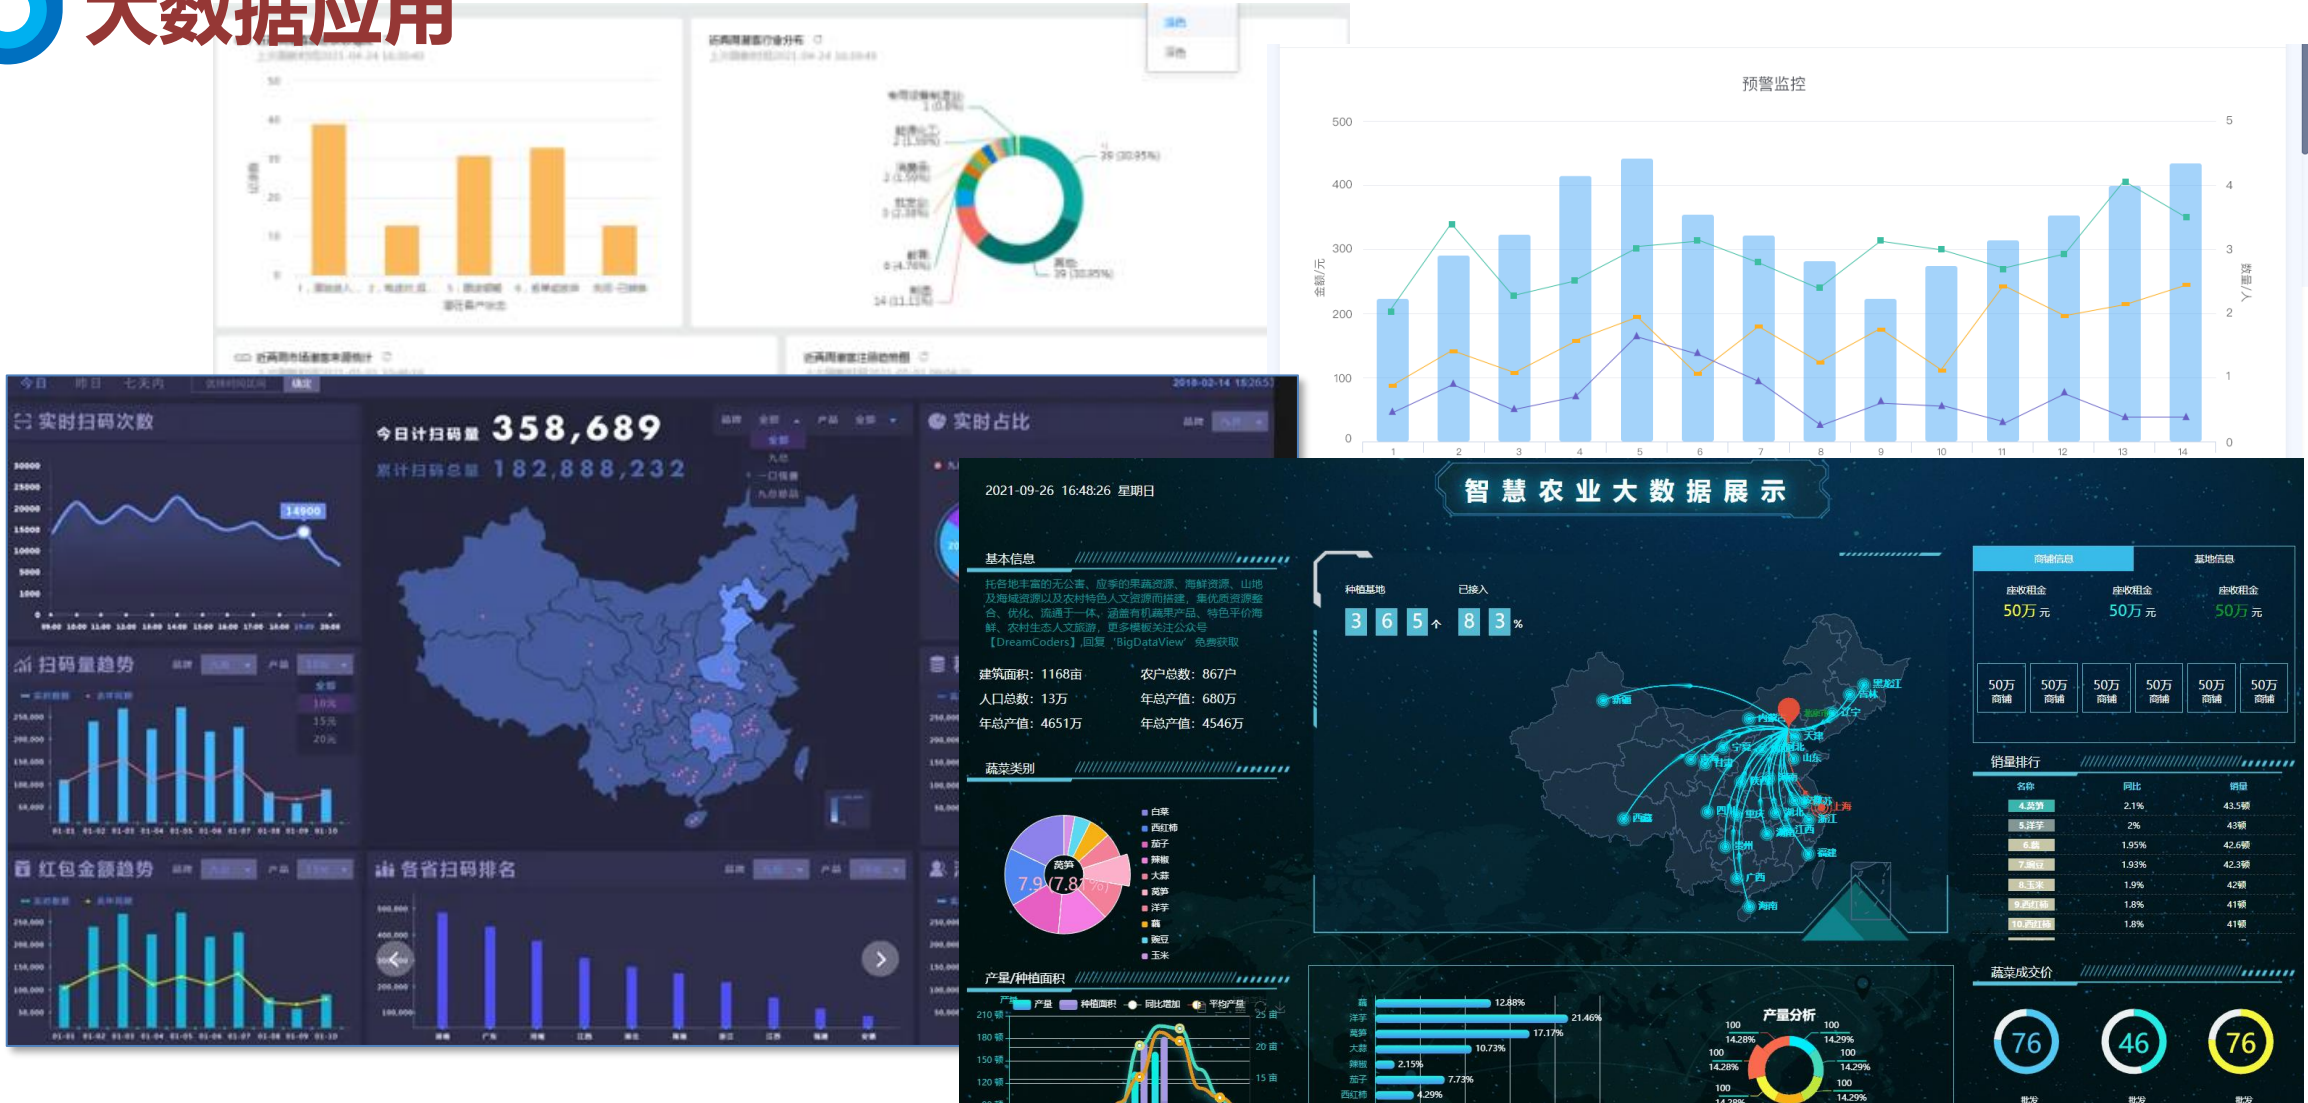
大数据应用

预警监控

500
400
300
200
100
0
金额/元
5
4
3
2
1
0
1 2 3 4 5 6 7 8 9 10 11 12 13 14

实时扫码次数
今日计扫码量 358,689
累计扫码总量 182,888,232
实时占比
14900
扫码量趋势
红包金额趋势
各省扫码排名

2021-09-26 16:48:26 星期日
智慧农业大数据展示

基本信息
建筑面积：1168亩
农户总数：867户
人口总数：13万
年总产值：680万
年总产值：4651万
年总产值：4546万

种植基地 3 6 5
已接入 8 3 %

商铺信息 基地信息
50万 元 50万 元 50万 元
50万 商铺 50万 商铺 50万 商铺 50万 商铺 50万 商铺 50万 商铺

销量排行
名称 同比 销量
4.莴笋 2.1% 43.5顿
5.洋芋 2% 43顿
6.蒜 1.95% 42.6顿
7.豌豆 1.93% 42.3顿
8.玉米 1.9% 42顿
9.西红柿 1.8% 41顿
10.西红柿 1.8% 41顿

蔬菜类别
白菜
西红柿
茄子
辣椒
大蒜
莴笋
洋芋
蒜
豌豆
玉米

产量/种植面积
产量 种植面积 同比增加 平均产量
210 180 150 120

产量分析
12.88%
21.46%
17.17%
10.73%
2.15%
7.73%
4.29%

蔬菜成交价
76 46 76